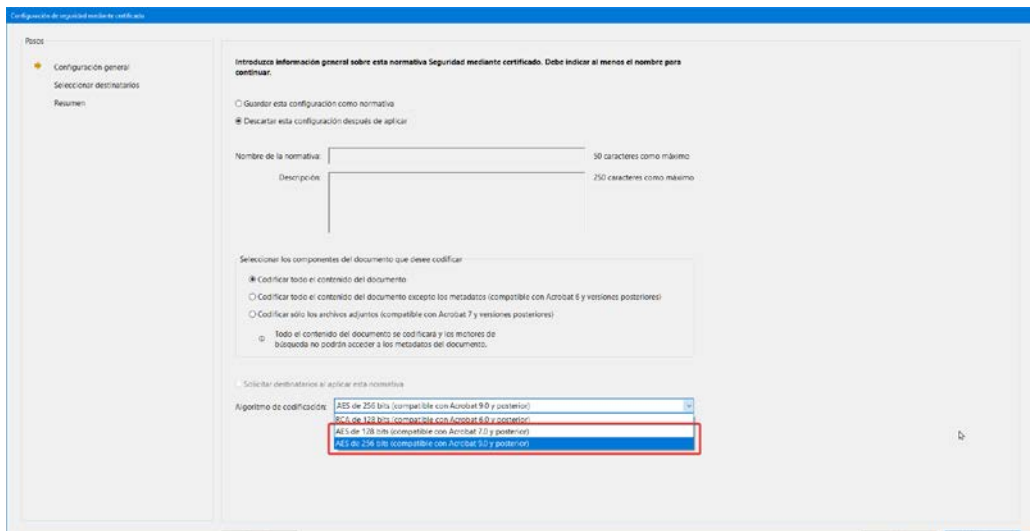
Configuración de seguridad mediante certificado

Pasos

Configuración general
Seleccionar destinatarios
Resumen

Introduzca información general sobre esta normativa Seguridad mediante certificado. Debe indicar al menos el nombre para continuar.

Guardar esta configuración como normativa

Descartar esta configuración después de aplicar

Nombre de la normativa:

50 caracteres como máximo

Descripción:

250 caracteres como máximo

Seleccionar los componentes del documento que desee codificar

Codificar todo el contenido del documento

Codificar todo el contenido del documento excepto los metadatos (compatible con Acrobat 6 y versiones posteriores)

Codificar sólo los archivos adjuntos (compatible con Acrobat 7 y versiones posteriores)

Todo el contenido del documento se codificará y los motores de búsqueda no podrán acceder a los metadatos del documento.

Solicitar destinatarios al aplicar esta normativa

Algoritmo de codificación:

AES de 256 bits (compatible con Acrobat 9.0 y posterior)

RC4 de 128 bits (compatible con Acrobat 6.0 y posterior)

AES de 128 bits (compatible con Acrobat 7.0 y posterior)

AES de 256 bits (compatible con Acrobat 9.0 y posterior)